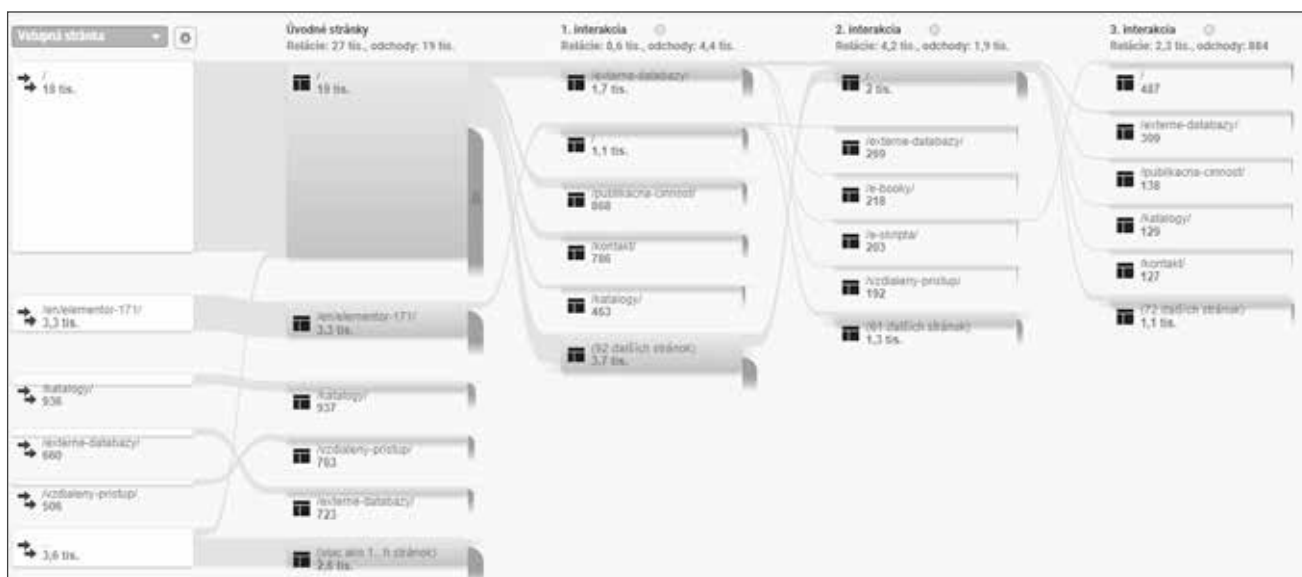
Vstupná stránka

/
18 tis.

/en/elementor-171/
3,3 tis.

/katalogy/
936

/externe-databazy/
660

/vzdialeny-pristup/
506

3,6 tis.

Úvodné stránky
Relácie: 27 tis., odchody: 19 tis.

/
18 tis.

/en/elementor-171/
3,3 tis.

/katalogy/
937

/vzdialeny-pristup/
763

/externe-databazy/
723

(viac ako 1... h stránok)
2,6 tis.

1. interakcia
Relácie: 8,6 tis., odchody: 4,4 tis.

/externe-databazy/
1,7 tis.

/
1,1 tis.

/publikacna-cinnost/
868

/kontakt/
786

/katalogy/
453

(92 ďalších stránok)
3,7 tis.

2. interakcia
Relácie: 4,2 tis., odchody: 1,9 tis.

/
2 tis.

/externe-databazy/
299

/e-booky/
218

/e-skripta/
203

/vzdialeny-pristup/
192

(61 ďalších stránok)
1,3 tis.

3. interakcia
Relácie: 2,3 tis., odchody: 884

/
487

/externe-databazy/
309

/publikacna-cinnost/
138

/katalogy/
129

/kontakt/
127

(72 ďalších stránok)
1,1 tis.